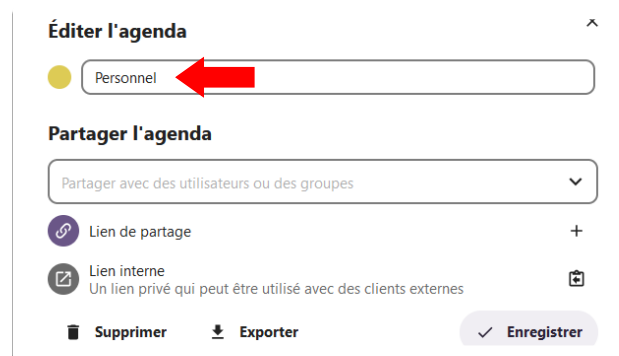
Éditer l'agenda

Personnel

Partager l'agenda

Partager avec des utilisateurs ou des groupes

Lien de partage

Lien interne
Un lien privé qui peut être utilisé avec des clients externes

Supprimer

Exporter

Enregistrer